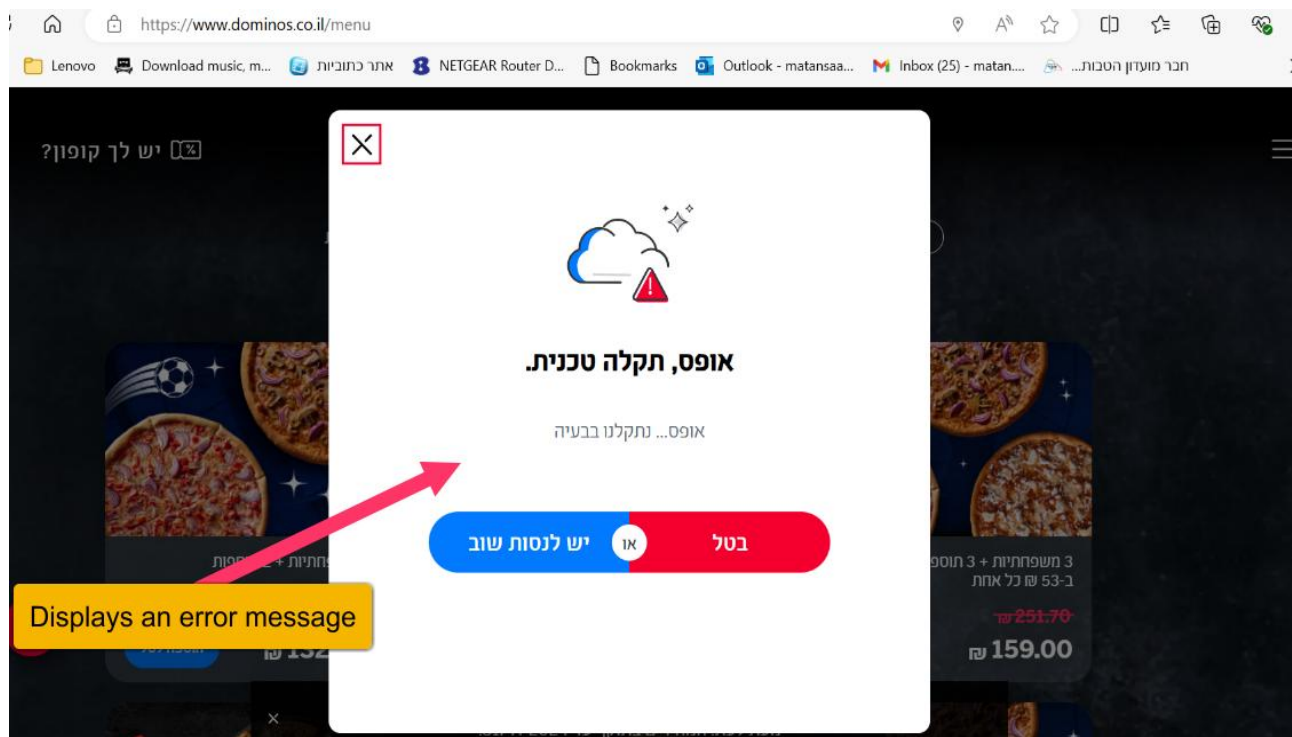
https://www.dominos.co.il/menu

Lenovo Download music, m... אתר כתוביות NETGEAR Router D... Bookmarks Outlook - matansaa... Inbox (25) - matan.... חבר מועדון הטבות...

יש לך קופון?

אופס, תקלה טכנית.

אופס... נתקלנו בבעיה

יש לנסות שוב או בטל

3 משפחתיות + 3 תוספ
ב-53 ₪ כל אחת
251.70 ₪
159.00 ₪

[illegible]חתיות + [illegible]ספות
132 ₪

Displays an error message